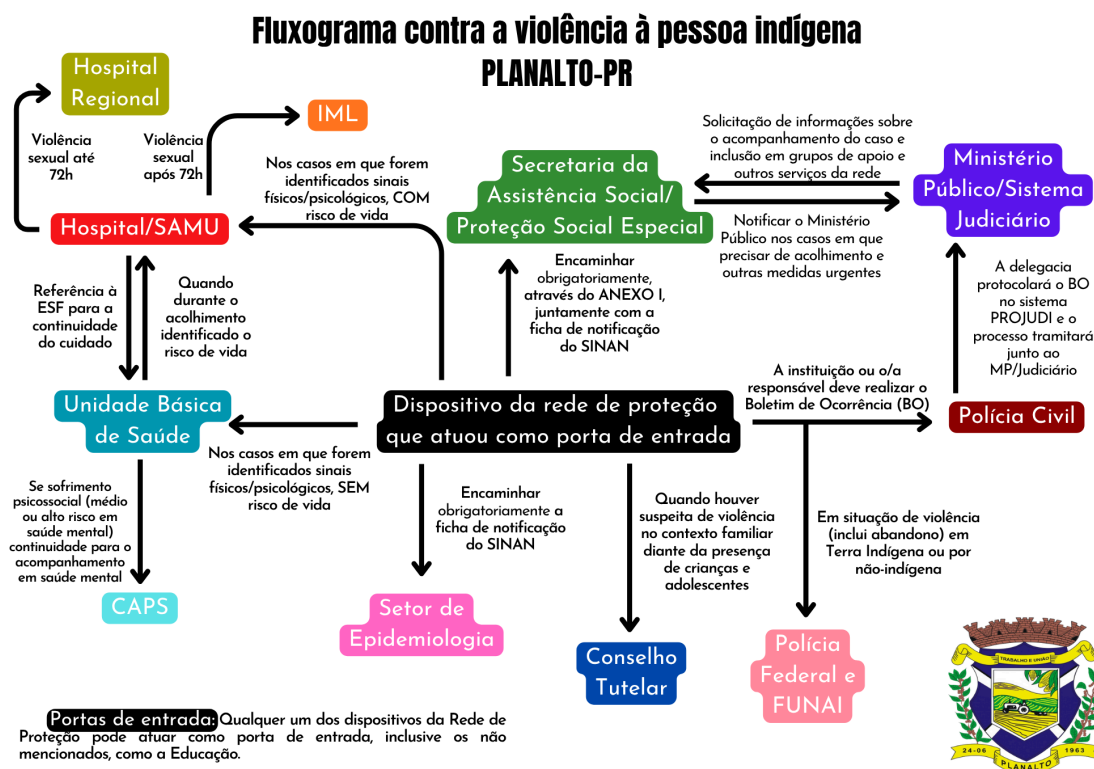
Fluxograma contra a violência à pessoa indígena
PLANALTO-PR

Hospital Regional

Violência sexual até 72h

Violência sexual após 72h

IML

Nos casos em que forem identificados sinais físicos/psicológicos, COM risco de vida

Secretaria da Assistência Social/ Proteção Social Especial

Solicitação de informações sobre o acompanhamento do caso e inclusão em grupos de apoio e outros serviços da rede

Ministério Público/Sistema Judiciário

Notificar o Ministério Público nos casos em que precisar de acolhimento e outras medidas urgentes

Hospital/SAMU

Referência à ESF para a continuidade do cuidado

Quando durante o acolhimento identificado o risco de vida

Encaminhar obrigatoriamente, através do ANEXO I, juntamente com a ficha de notificação do SINAN

A delegacia protocolará o BO no sistema PROJUDI e o processo tramitará junto ao MP/Judiciário

A instituição ou o/a responsável deve realizar o Boletim de Ocorrência (BO)

Unidade Básica de Saúde

Dispositivo da rede de proteção que atuou como porta de entrada

Polícia Civil

Nos casos em que forem identificados sinais físicos/psicológicos, SEM risco de vida

Se sofrimento psicossocial (médio ou alto risco em saúde mental) continuidade para o acompanhamento em saúde mental

Encaminhar obrigatoriamente a ficha de notificação do SINAN

Quando houver suspeita de violência no contexto familiar diante da presença de crianças e adolescentes

Em situação de violência (inclui abandono) em Terra Indígena ou por não-indígena

CAPS

Setor de Epidemiologia

Conselho Tutelar

Polícia Federal e FUNAI

TRABALHO E UNIÃO
24-06 1963
PLANALTO

Portas de entrada: Qualquer um dos dispositivos da Rede de Proteção pode atuar como porta de entrada, inclusive os não mencionados, como a Educação.